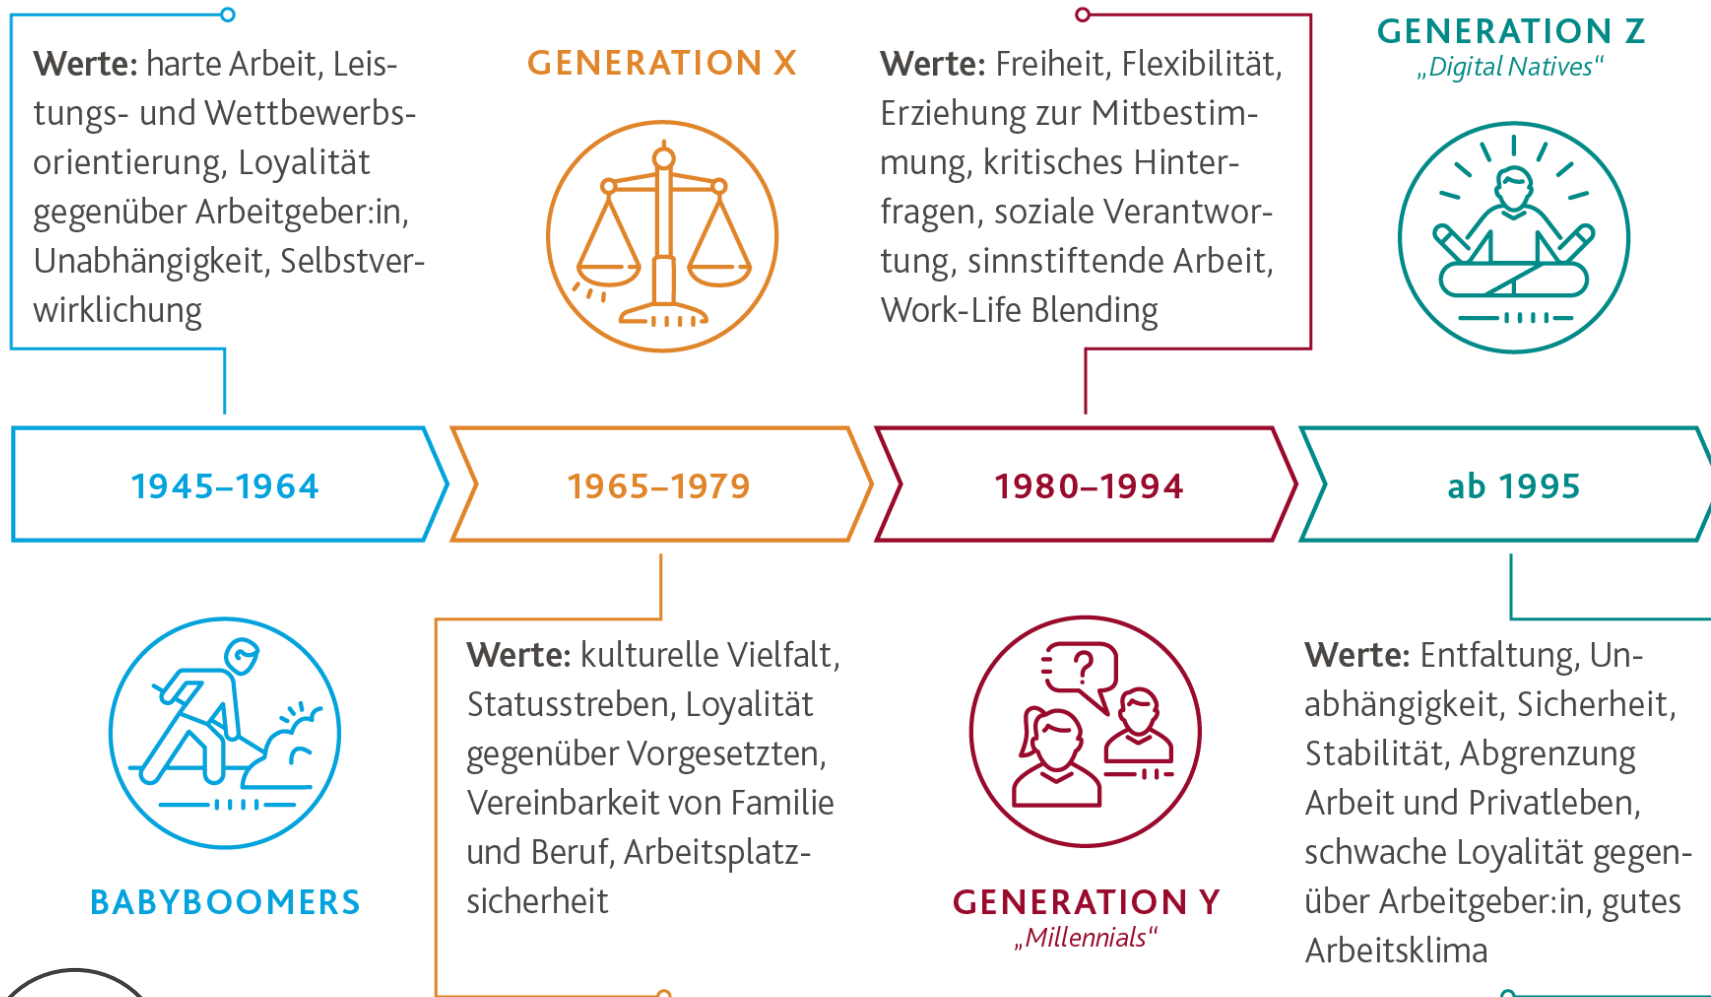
Werte: harte Arbeit, Leistungs- und Wettbewerbsorientierung, Loyalität gegenüber Arbeitgeber:in, Unabhängigkeit, Selbstverwirklichung

GENERATION X

Werte: Freiheit, Flexibilität, Erziehung zur Mitbestimmung, kritisches Hinterfragen, soziale Verantwortung, sinnstiftende Arbeit, Work-Life Blending

GENERATION Z
„Digital Natives“

1945–1964

1965–1979

1980–1994

ab 1995

BABYBOOMERS

Werte: kulturelle Vielfalt, Statusstreben, Loyalität gegenüber Vorgesetzten, Vereinbarkeit von Familie und Beruf, Arbeitsplatzsicherheit

GENERATION Y
„Millennials“

Werte: Entfaltung, Unabhängigkeit, Sicherheit, Stabilität, Abgrenzung Arbeit und Privatleben, schwache Loyalität gegenüber Arbeitgeber:in, gutes Arbeitsklima